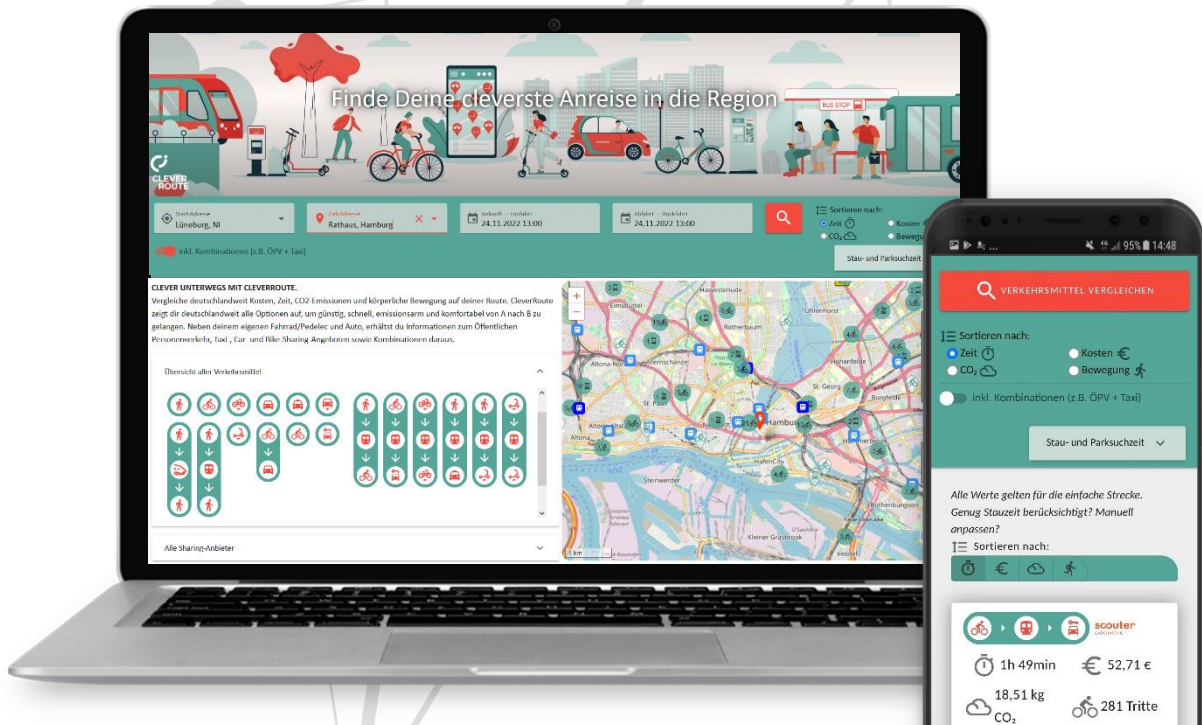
Finde Deine cleverste Anreise in die Region

BUS STOP

CLEVER ROUTE

Startadresse
Lüneburg, NI

Zieladresse
Rathaus, Hamburg

Ankunft — Hinfahrt
24.11.2022 13:00

Abfahrt — Rückfahrt
24.11.2022 13:00

Sortieren nach:
Zeit
Kosten
$CO_2$
Bewegung

inkl. Kombinationen (z.B. ÖPV + Taxi)

Stau- und Parksuchzeit

CLEVER UNTERWEGS MIT CLEVERROUTE.
Vergleiche deutschlandweit Kosten, Zeit, CO2-Emissionen und körperliche Bewegung auf deiner Route. CleverRoute zeigt dir deutschlandweit alle Optionen auf, um günstig, schnell, emissionsarm und komfortabel von A nach B zu gelangen. Neben deinem eigenen Fahrrad/Pedelec und Auto, erhältst du Informationen zum Öffentlichen Personenverkehr, Taxi , Car- und Bike-Sharing Angeboten sowie Kombinationen daraus.

Übersicht aller Verkehrsmittel

Alle Sharing-Anbieter

Eimsbüttel
Rotherbaum
Uhlenhorst
Sternschanze
Hohenfelde
Altona-Nord
St. Georg
St. Pauli
Borgfelde
Altona
Hamburg
HafenCity
Steinwerder
Kleiner Grasbrook
Veddel
1 km

95% 14:48

VERKEHRSMITTEL VERGLEICHEN

Sortieren nach:
Zeit
Kosten
$CO_2$
Bewegung

inkl. Kombinationen (z.B. ÖPV + Taxi)

Stau- und Parksuchzeit

Alle Werte gelten für die einfache Strecke. Genug Stauzeit berücksichtigt? Manuell anpassen?

Sortieren nach:

scouter

1h 49min
52,71 €
18,51 kg $CO_2$
281 Tritte